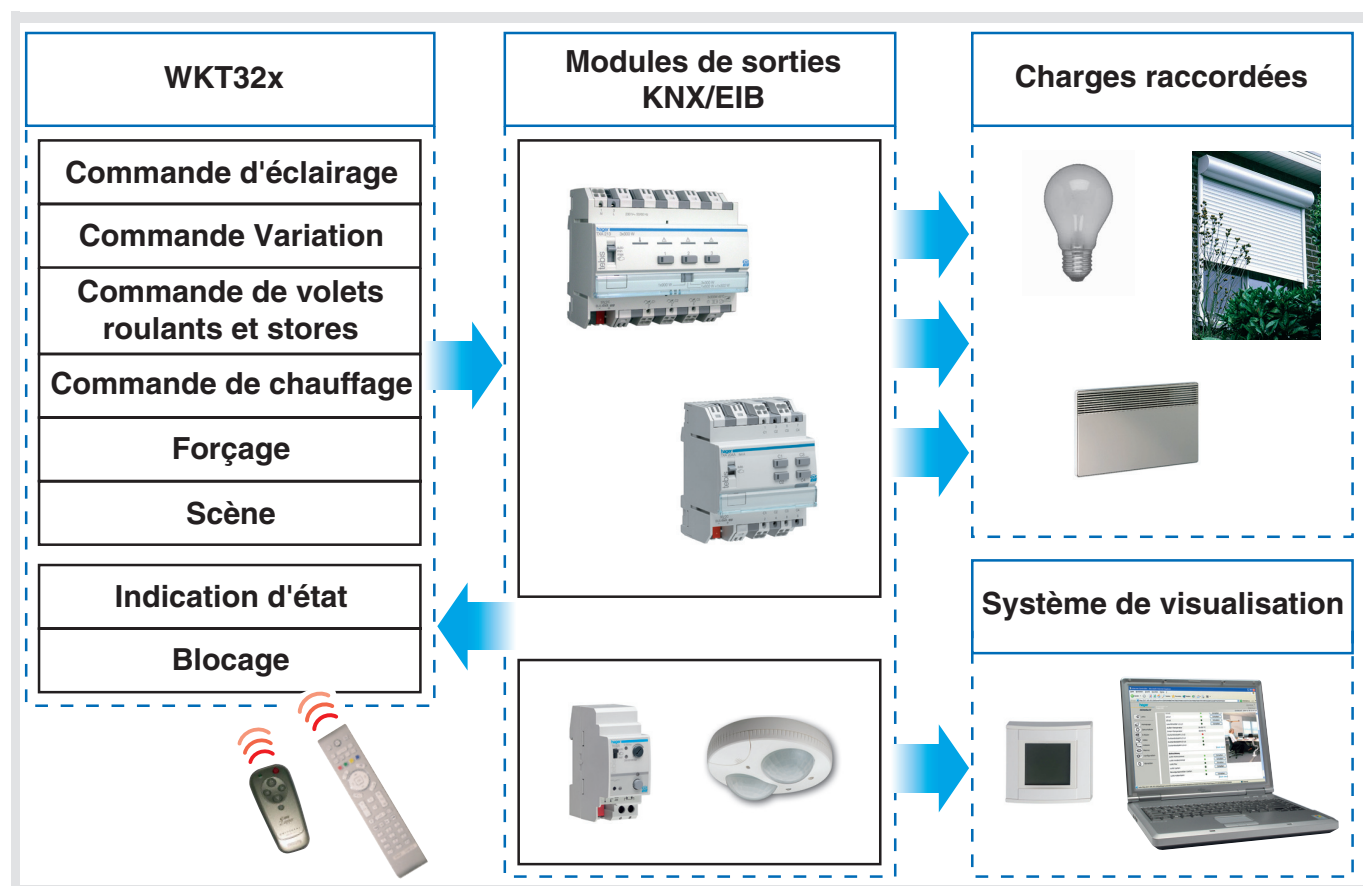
WKT32x

Commande d'éclairage

Commande Variation

Commande de volets roulants et stores

Commande de chauffage

Forçage

Scène

Indication d'état

Blocage

Modules de sorties KNX/EIB

Charges raccordées

Système de visualisation